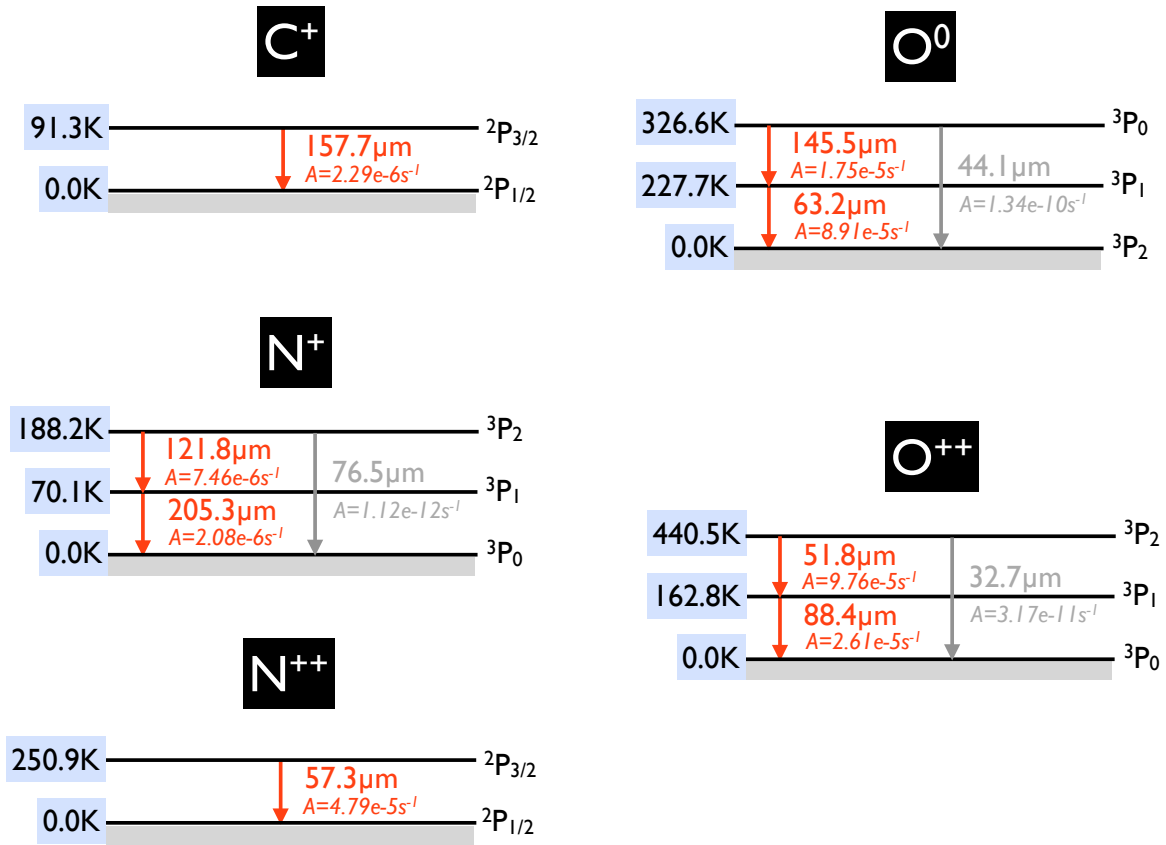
$C^+$

91.3K — $^2P_{3/2}$
157.7μm
$A=2.29e\text{-}6s^{-1}$
0.0K — $^2P_{1/2}$

$O^0$

326.6K — $^3P_0$
145.5μm
$A=1.75e\text{-}5s^{-1}$
44.1μm
$A=1.34e\text{-}10s^{-1}$
227.7K — $^3P_1$
63.2μm
$A=8.91e\text{-}5s^{-1}$
0.0K — $^3P_2$

$N^+$

188.2K — $^3P_2$
121.8μm
$A=7.46e\text{-}6s^{-1}$
76.5μm
$A=1.12e\text{-}12s^{-1}$
70.1K — $^3P_1$
205.3μm
$A=2.08e\text{-}6s^{-1}$
0.0K — $^3P_0$

$O^{++}$

440.5K — $^3P_2$
51.8μm
$A=9.76e\text{-}5s^{-1}$
32.7μm
$A=3.17e\text{-}11s^{-1}$
162.8K — $^3P_1$
88.4μm
$A=2.61e\text{-}5s^{-1}$
0.0K — $^3P_0$

$N^{++}$

250.9K — $^2P_{3/2}$
57.3μm
$A=4.79e\text{-}5s^{-1}$
0.0K — $^2P_{1/2}$